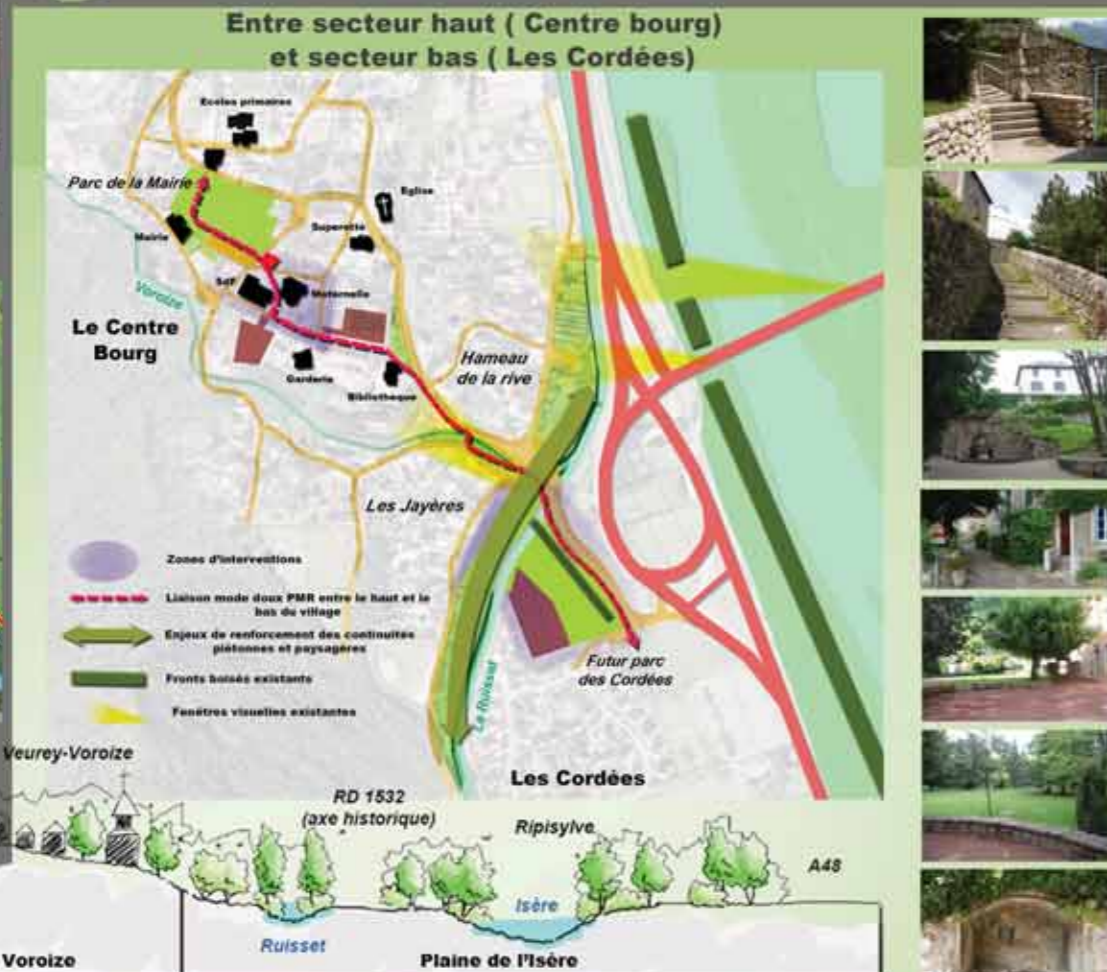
Entre secteur haut ( Centre bourg)
et secteur bas ( Les Cordées)

Ecoles primaires
Parc de la Mairie
Eglise
Mairie
Superette
SdF
Maternelle
Voroize
Le Centre Bourg
Hameau de la rive
Garderie
Bibliothèque
Les Jayères

Zones d'interventions
Liaison mode doux PMR entre le haut et le bas du village
Enjeux de renforcement des continuités piétonnes et paysagères
Fronts boisés existants
Fenêtres visuelles existantes

Le Ruisset
Futur parc des Cordées
Les Cordées

Veurey-Voroize
RD 1532 (axe historique)
Ripisylve
A48
Isère
Ruisset
Voroize
Plaine de l'Isère